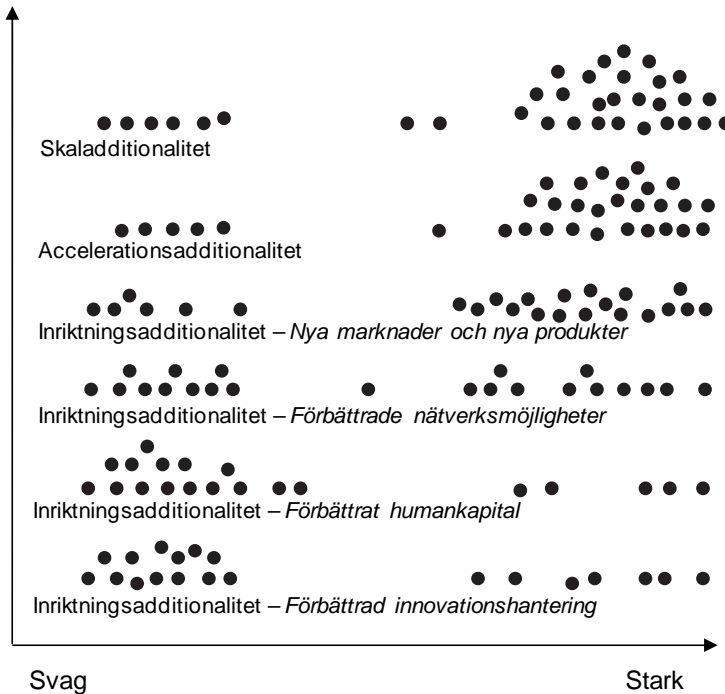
Skaladditionalitet

Accelerationsadditionalitet

Inriktningsadditionalitet – *Nya marknader och nya produkter*

Inriktningsadditionalitet – *Förbättrade nätverksmöjligheter*

Inriktningsadditionalitet – *Förbättrat humankapital*

Inriktningsadditionalitet – *Förbättrad innovationshantering*

Svag

Stark